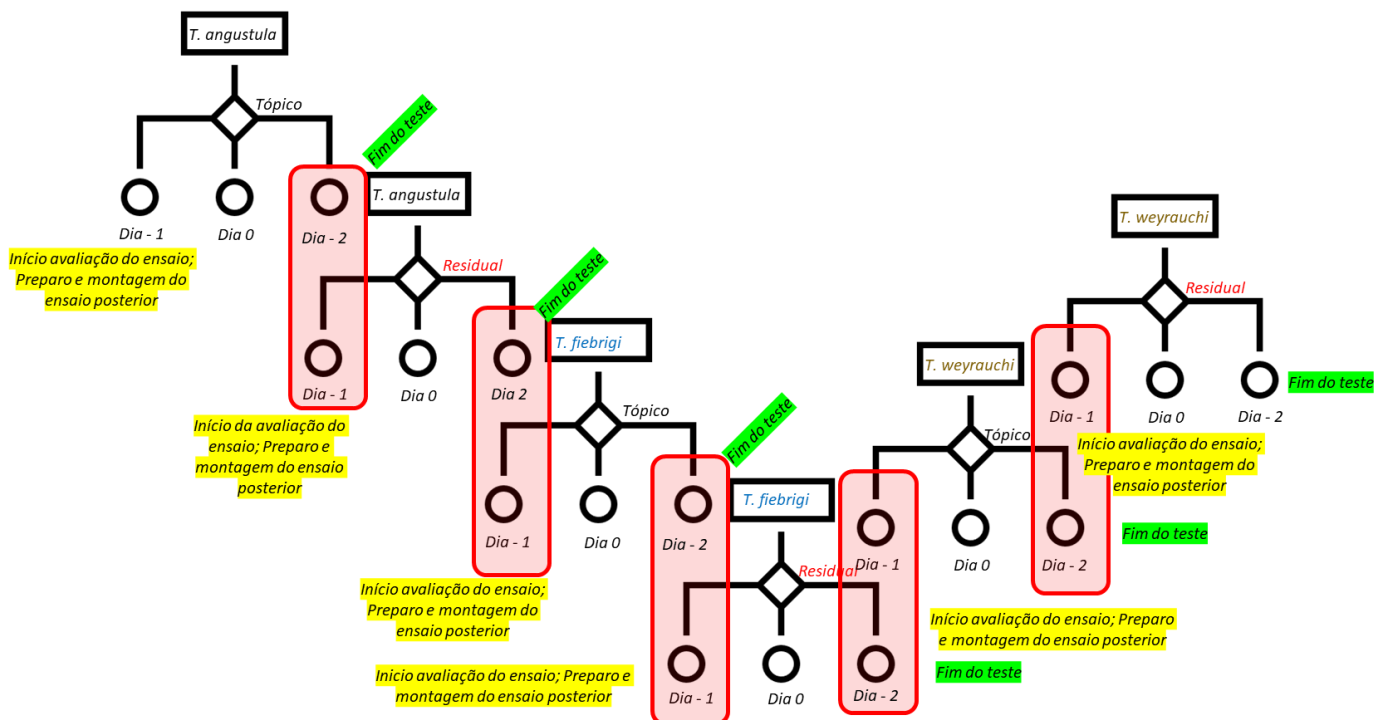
T. angustula

Tópico

Fim do teste

Dia - 1

Dia 0

Dia - 2

T. angustula

Início avaliação do ensaio; Preparo e montagem do ensaio posterior

Residual

Fim do teste

Dia - 1

Dia 0

Dia 2

T. fiebrigi

Início da avaliação do ensaio; Preparo e montagem do ensaio posterior

Tópico

Fim do teste

Dia - 1

Dia 0

Dia - 2

T. fiebrigi

Início avaliação do ensaio; Preparo e montagem do ensaio posterior

Residual

Inicio avaliação do ensaio; Preparo e montagem do ensaio posterior

Dia - 1

Dia 0

Dia - 1

Dia - 2

T. weyrauchi

Tópico

Dia 0

Início avaliação do ensaio; Preparo e montagem do ensaio posterior

Fim do teste

T. weyrauchi

Residual

Dia - 1

Dia 0

Dia - 2

Fim do teste

Início avaliação do ensaio; Preparo e montagem do ensaio posterior

Dia - 2

Fim do teste